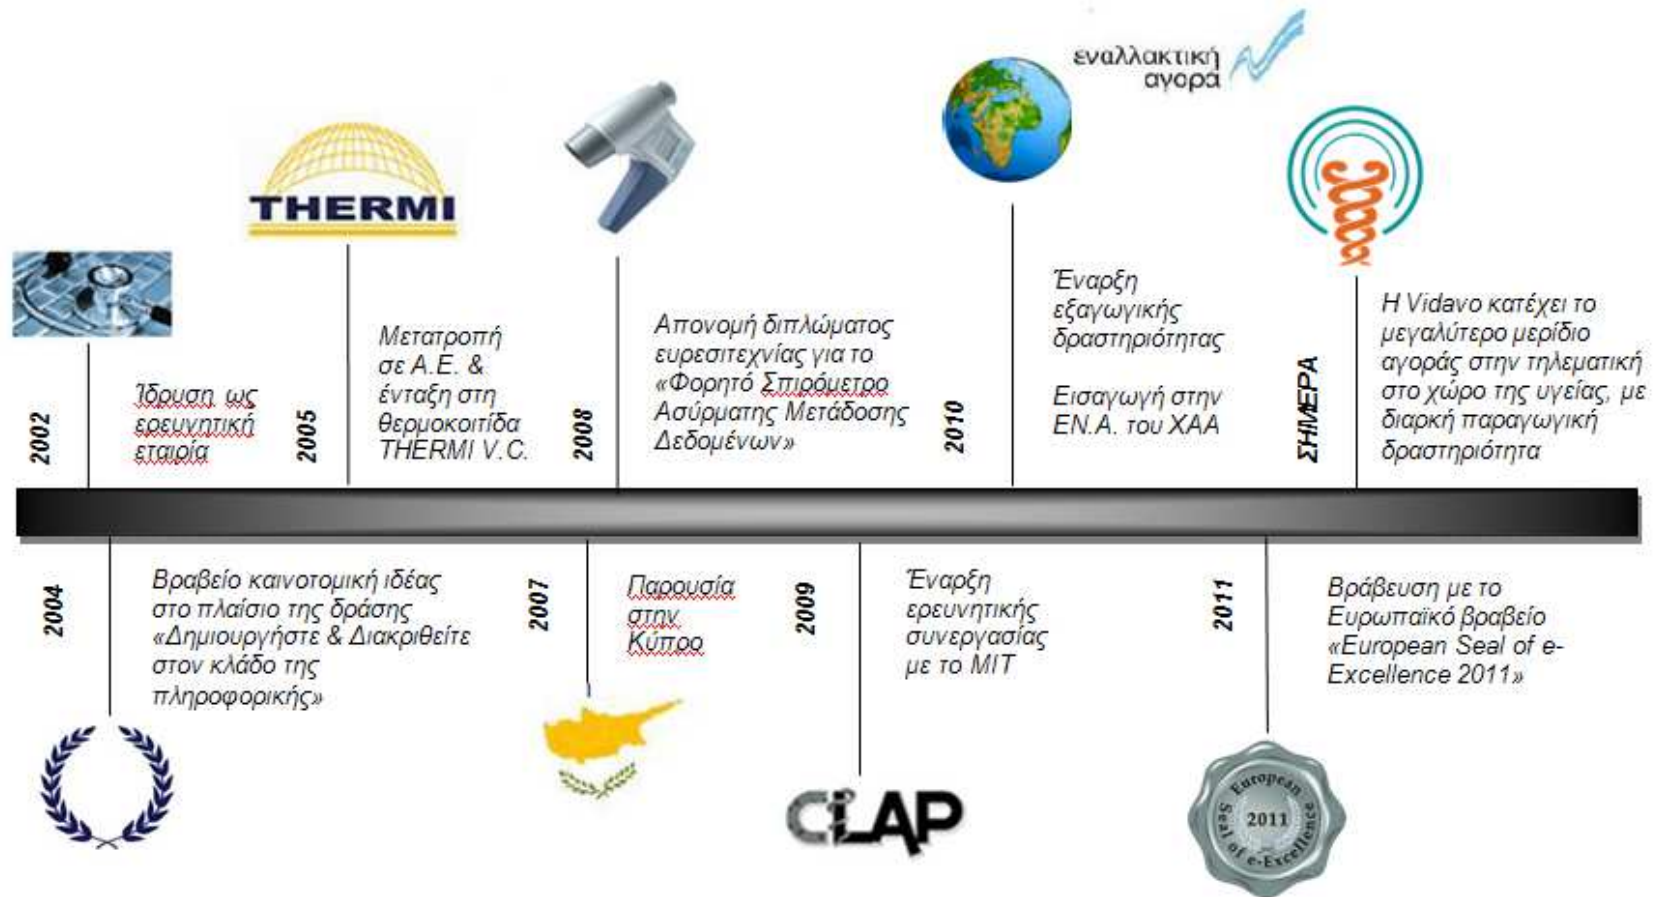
εναλλακτική αγορά

THERMI

2002
Ίδρυση ως ερευνητική εταιρία

2005
Μετατροπή σε Α.Ε. & ένταξη στη θερμοκοιτίδα THERMI V.C.

2008
Απονομή διπλώματος ευρεσιτεχνίας για το «Φορητό Σπιρόμετρο Ασύρματης Μετάδοσης Δεδομένων»

2010
Έναρξη εξαγωγικής δραστηριότητας

Εισαγωγή στην ΕΝ.Α. του ΧΑΑ

ΣΗΜΕΡΑ
Η Vidavo κατέχει το μεγαλύτερο μερίδιο αγοράς στην τηλεματική στο χώρο της υγείας, με διαρκή παραγωγική δραστηριότητα

2004
Βραβείο καινοτομική ιδέας στο πλαίσιο της δράσης «Δημιουργήστε & Διακριθείτε στον κλάδο της πληροφορικής»

2007
Παρουσία στην Κύπρο

2009
Έναρξη ερευνητικής συνεργασίας με το MIT

2011
Βράβευση με το Ευρωπαϊκό βραβείο «European Seal of e-Excellence 2011»

CLAP

European 2011 Seal of e-Excellence